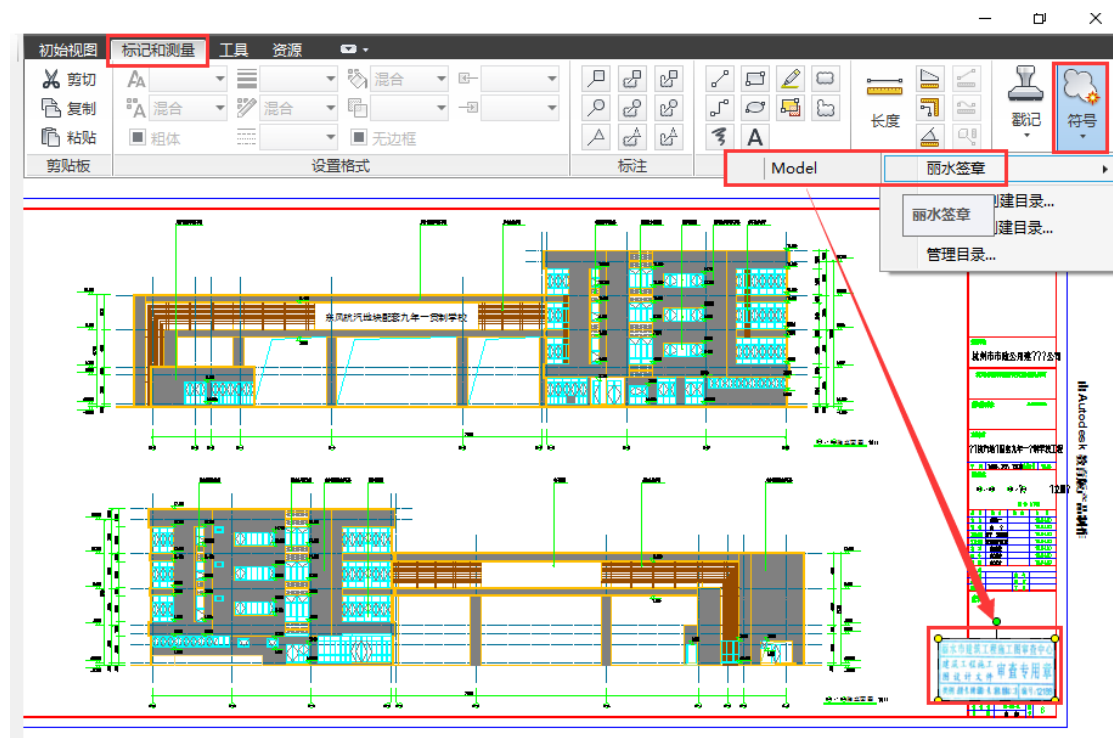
初始视图 标记和测量 工具 资源

剪切
复制
粘贴
剪贴板

混合
混合
粗体
混合
无边框
设置格式

标注

长度
戳记
符号

Model
丽水签章
丽水签章
创建目录...
创建目录...
管理目录...

某国航汽湖镇配套九年一贯制学校

丽水市建筑工程施工图审查中心
建筑工程施工
图设计文件
审查专用章

由Autodesk教育版产品制作